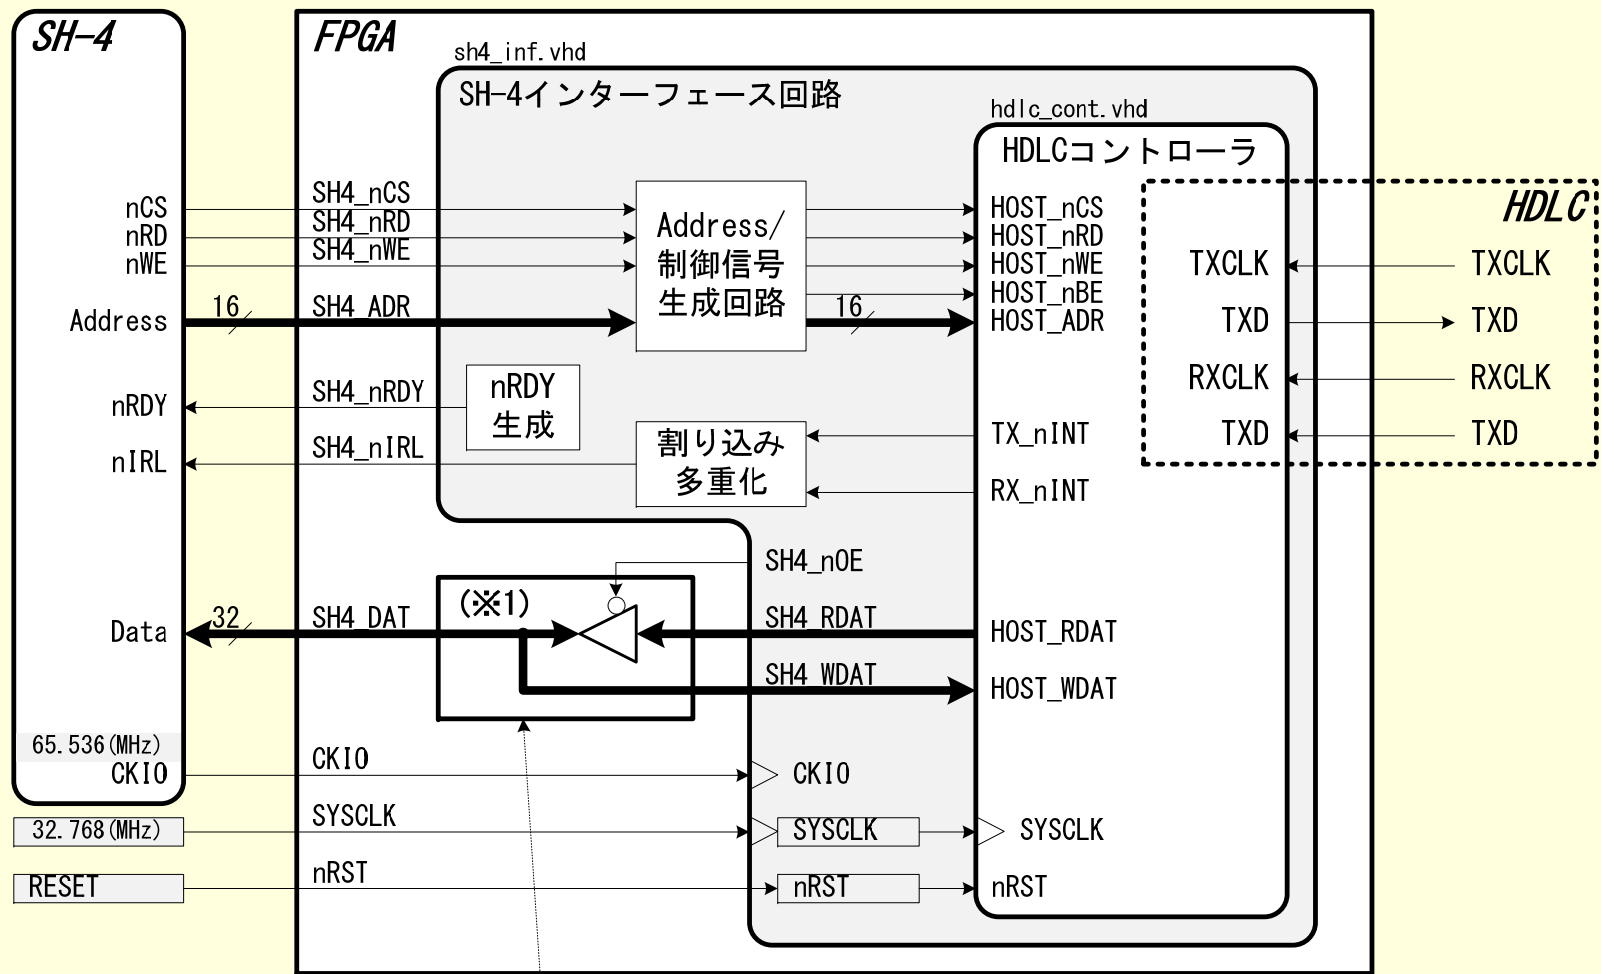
SH-4

FPGA

sh4_inf.vhd

SH-4インターフェース回路

hdlc_cont.vhd

HDLCコントローラ

HDLC

nCS
nRD
nWE
Address
16
nRDY
nIRL
Data
32
65.536(MHz)
CKIO
32.768(MHz)
RESET

SH4_nCS
SH4_nRD
SH4_nWE
SH4_ADR
SH4_nRDY
SH4_nIRL
SH4_DAT
CKIO
SYSCLK
nRST

Address/
制御信号
生成回路
16

nRDY
生成

割り込み
多重化

SH4_nOE
(※1)
SH4_RDAT
SH4_WDAT

CKIO
SYSCLK
nRST

HOST_nCS
HOST_nRD
HOST_nWE
HOST_nBE
HOST_ADR
TX_nINT
RX_nINT
HOST_RDAT
HOST_WDAT
SYSCLK
nRST

TXCLK
TXD
RXCLK
TXD

TXCLK
TXD
RXCLK
TXD